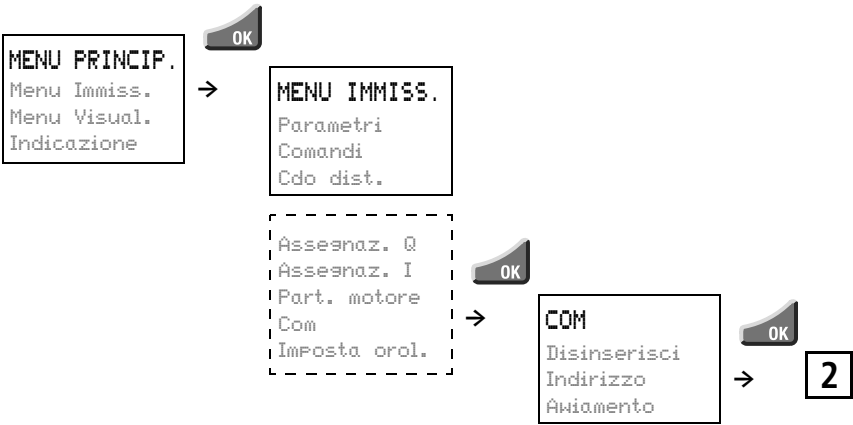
OK

MENU PRINCIP.
Menu Immiss.
Menu Visual.
Indicazione

→

MENU IMMISS.
Parametri
Comandi
Cdo dist.

Assegnaz. Q
Assegnaz. I
Part. motore
Com
Imposta orol.

OK

→

COM
Disinserisci
Indirizzo
Avviamento

OK

→

2